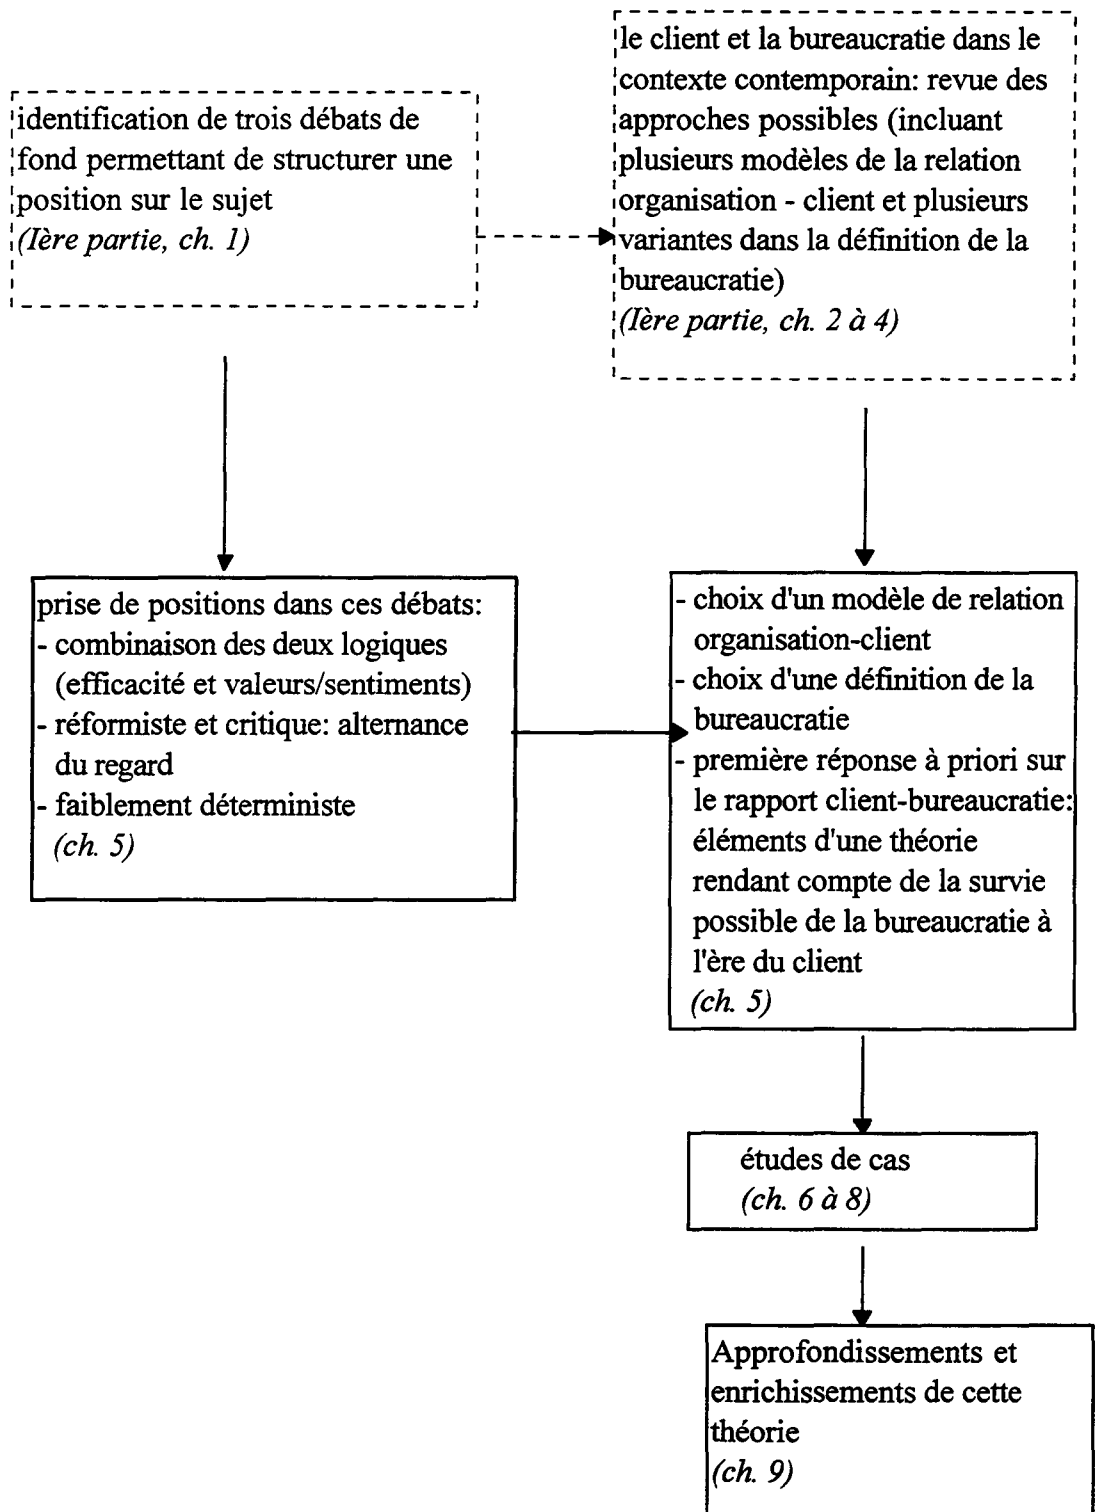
identification de trois débats de fond permettant de structurer une position sur le sujet
(Ière partie, ch. 1)

le client et la bureaucratie dans le contexte contemporain: revue des approches possibles (incluant plusieurs modèles de la relation organisation - client et plusieurs variantes dans la définition de la bureaucratie)
(Ière partie, ch. 2 à 4)

prise de positions dans ces débats:
- combinaison des deux logiques (efficacité et valeurs/sentiments)
- réformiste et critique: alternance du regard
- faiblement déterministe
(ch. 5)

- choix d'un modèle de relation organisation-client
- choix d'une définition de la bureaucratie
- première réponse à priori sur le rapport client-bureaucratie: éléments d'une théorie rendant compte de la survie possible de la bureaucratie à l'ère du client
(ch. 5)

études de cas
(ch. 6 à 8)

Approfondissements et enrichissements de cette théorie
(ch. 9)